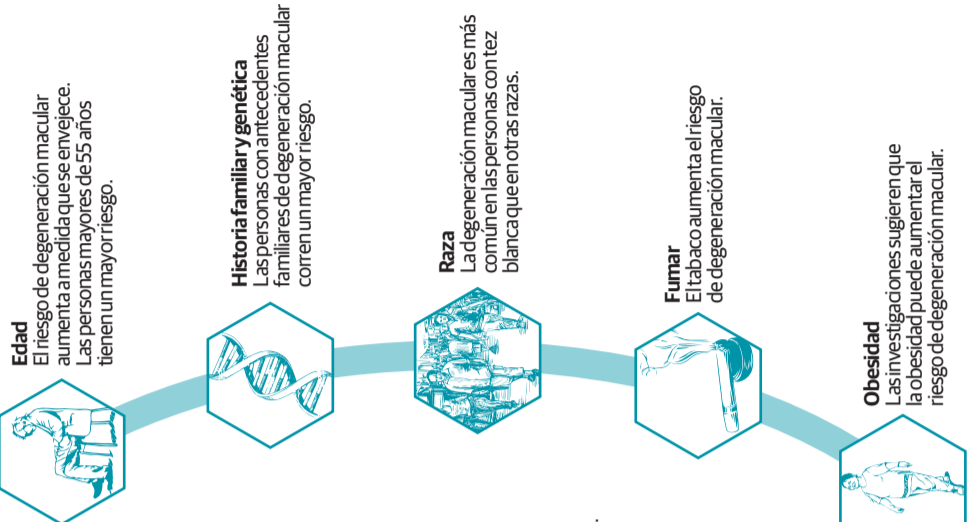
Edad
El riesgo de degeneración macular aumenta a medida que se envejece. Las personas mayores de 55 años tienen un mayor riesgo.

Historia familiar y genética
Las personas con antecedentes familiares de degeneración macular corren un mayor riesgo.

Raza
La degeneración macular es más común en las personas con tez blanca que en otras razas.

Fumar
El tabaco aumenta el riesgo de degeneración macular.

Obesidad
Las investigaciones sugieren que la obesidad puede aumentar el riesgo de degeneración macular.